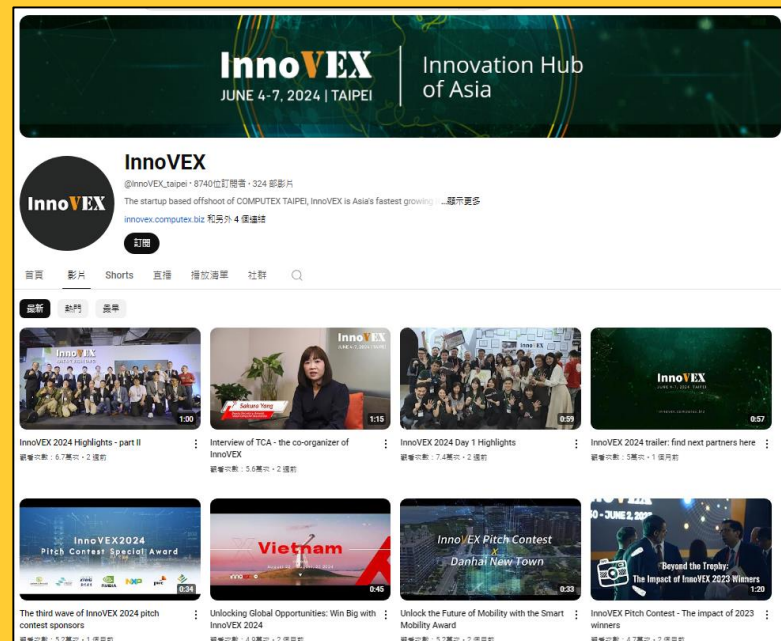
InnoVEX
JUNE 4-7, 2024 | TAIPEI
Innovation Hub of Asia

InnoVEX

InnoVEX
@InnoVEX_taipei • 8740位訂閱者 • 324 部影片
The startup based offshoot of COMPUTEX TAIPEI, InnoVEX is Asia's fastest growing ...顯示更多
innovex.computex.biz 和另外 4 個連結
訂閱

首頁 影片 Shorts 直播 播放清單 社群

最新 熱門 最早

1:00
InnoVEX 2024 Highlights - part II
觀看次數：6.7萬次 • 2 週前

Sakura Yang
1:15
Interview of TCA - the co-organizer of InnoVEX
觀看次數：5.6萬次 • 2 週前

0:59
InnoVEX 2024 Day 1 Highlights
觀看次數：7.4萬次 • 2 週前

InnoVEX
0:57
InnoVEX 2024 trailer: find next partners here
觀看次數：5萬次 • 1 個月前

InnoVEX2024
Pitch Contest Special Award
0:34
The third wave of InnoVEX 2024 pitch contest sponsors
觀看次數：5.2萬次 • 1 個月前

Vietnam
0:45
Unlocking Global Opportunities: Win Big with InnoVEX 2024
觀看次數：4.9萬次 • 2 個月前

InnoVEX Pitch Contest
X
Danhai New Town
0:33
Unlock the Future of Mobility with the Smart Mobility Award
觀看次數：5.2萬次 • 2 個月前

Beyond the Trophy:
The Impact of InnoVEX 2023 Winners
1:20
InnoVEX Pitch Contest - The impact of 2023 winners
觀看次數：4.7萬次 • 2 個月前